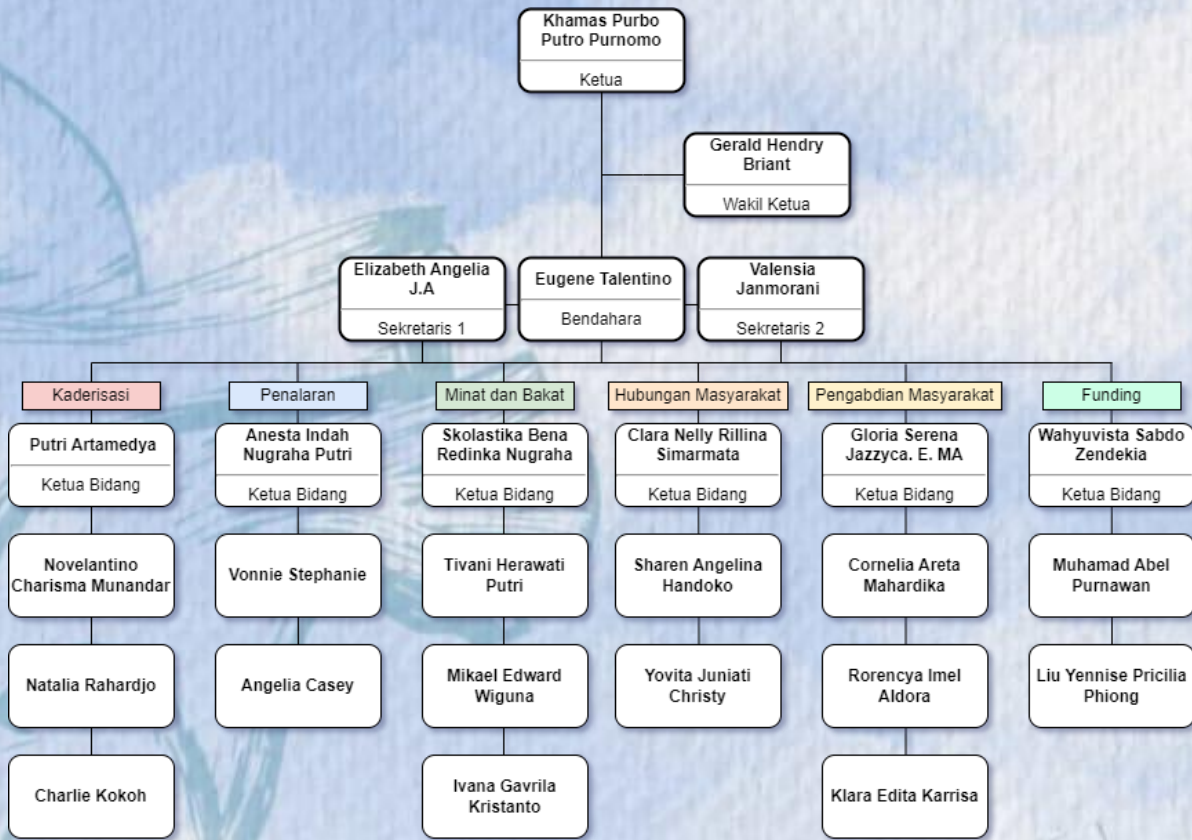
Khamas Purbo Putro Purnomo

Ketua

Gerald Hendry Briant

Wakil Ketua

Elizabeth Angelia J.A

Sekretaris 1

Eugene Talentino

Bendahara

Valensia Janmorani

Sekretaris 2

Kaderisasi

Putri Artamedya

Ketua Bidang

Novelantino Charisma Munandar

Natalia Rahardjo

Charlie Kokoh

Penalaran

Anesta Indah Nugraha Putri

Ketua Bidang

Vonnie Stephanie

Angelia Casey

Minat dan Bakat

Skolastika Bena Redinka Nugraha

Ketua Bidang

Tivani Herawati Putri

Mikael Edward Wiguna

Ivana Gavrila Kristanto

Hubungan Masyarakat

Clara Nelly Rillina Simarmata

Ketua Bidang

Sharen Angelina Handoko

Yovita Juniati Christy

Pengabdian Masyarakat

Gloria Serena Jazzyca. E. MA

Ketua Bidang

Cornelia Areta Mahardika

Rorencya Imel Aldora

Klara Edita Karrisa

Funding

Wahyuvista Sabdo Zendekia

Ketua Bidang

Muhamad Abel Purnawan

Liu Yennise Pricilia Phiong